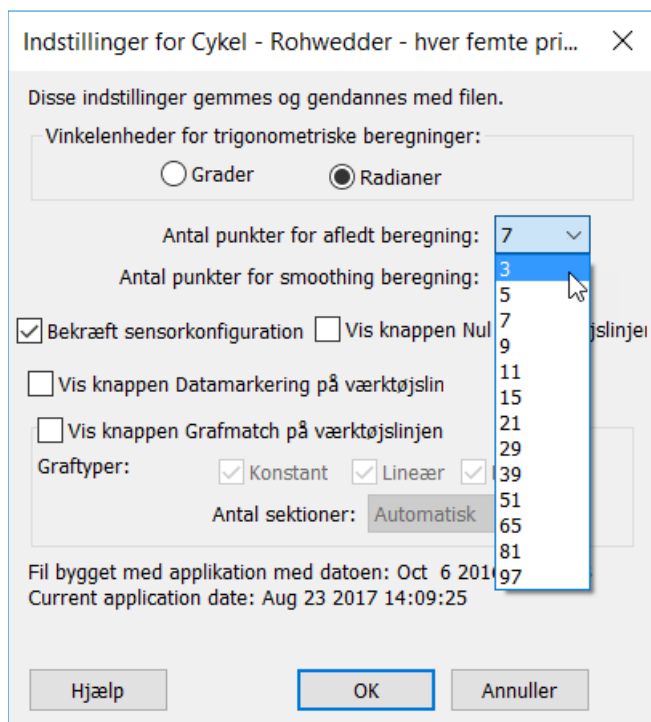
Indstillinger for Cykel - Rohwedder - hver femte pri...

Disse indstillinger gemmes og gendannes med filen.

Vinkelenheder for trigonometriske beregninger:

Grader

Radianer

Antal punkter for afledt beregning: 7

Antal punkter for smoothing beregning:

3
5
7
9
11
15
21
29
39
51
65
81
97

Bekræft sensorkonfiguration

Vis knappen Nul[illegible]jslinjen

Vis knappen Datamarkering på værktøjslin

Vis knappen Grafmatch på værktøjslinjen

Graftyper:

Konstant

Lineær

Antal sektioner: Automatisk

Fil bygget med applikation med datoen: Oct 6 201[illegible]

Current application date: Aug 23 2017 14:09:25

Hjælp

OK

Annuller